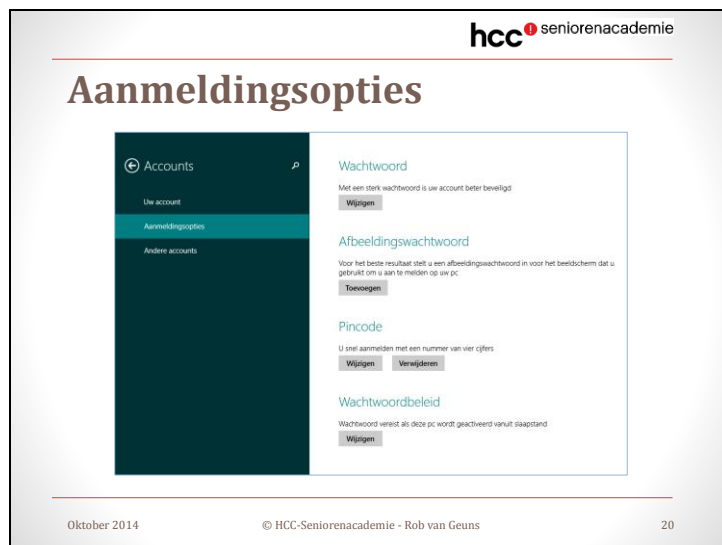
hcc seniorenacademie

Aanmeldingsopties

Accounts

Uw account

Aanmeldingsopties

Andere accounts

Wachtwoord

Met een sterk wachtwoord is uw account beter beveiligd

Wijzigen

Afbeeldingswachtwoord

Voor het beste resultaat stelt u een afbeeldingswachtwoord in voor het beeldscherm dat u gebruikt om u aan te melden op uw pc

Toevoegen

Pincode

U snel aanmelden met een nummer van vier cijfers

Wijzigen Verwijderen

Wachtwoordbeleid

Wachtwoord vereist als deze pc wordt geactiveerd vanuit slaapstand

Wijzigen

Oktober 2014 © HCC-Seniorenacademie - Rob van Geuns 20